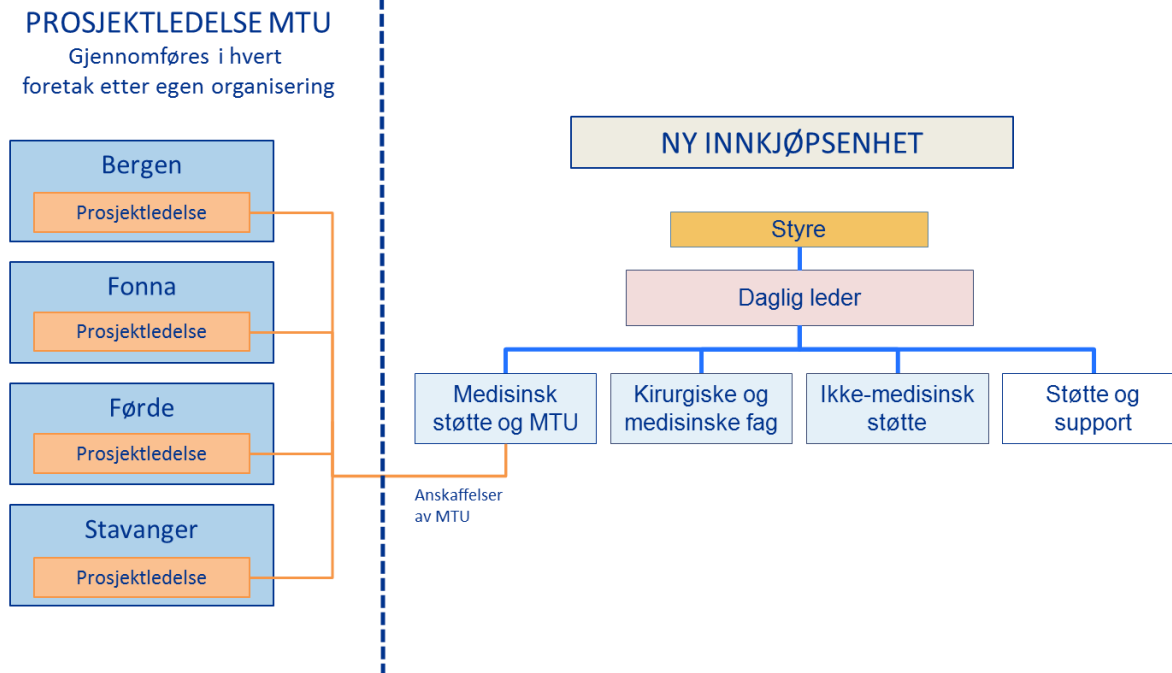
PROSJEKTLEDELSE MTU
Gjennomføres i hvert foretak etter egen organisering

Bergen
Prosjektledelse

Fonna
Prosjektledelse

Førde
Prosjektledelse

Stavanger
Prosjektledelse

NY INNKJØPSENHET

Styre

Daglig leder

Medisinsk støtte og MTU

Kirurgiske og medisinske fag

Ikke-medisinsk støtte

Støtte og support

Anskaffelser av MTU